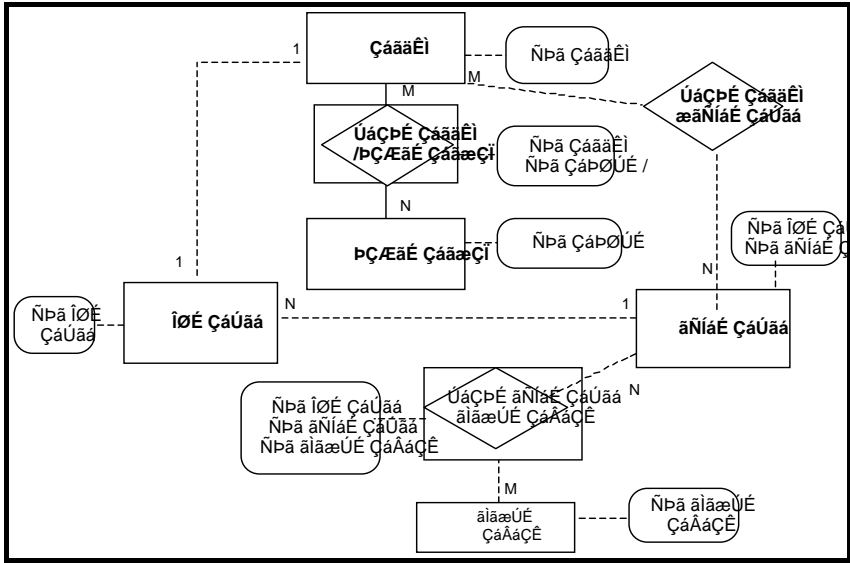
ÇáãäÊì

ÑÞã ÇáãäÊÌ

1

M

ÚáÇÞÉ ÇáãäÊÌ ÈãÑÍáÉ ÇáÚãá

M

ÚáÇÞÉ ÇáãäÊÌ /ÞÇÆãÉ ÇáãæÇÏ

ÑÞã ÇáãäÊÌ ÑÞã ÇáÞØÚÉ /

N

ÞÇÆãÉ ÇáãæÇÏ

ÑÞã ÇáÞØÚÉ

ÑÞã ÎØÉ ÇáÚ ÑÞã ãÑÍáÉ Ç

1

N

ÑÞã ÎØÉ ÇáÚãá

ÎØÉ ÇáÚãá

N

1

ãÑÍáÉ ÇáÚãá

ÑÞã ÎØÉ ÇáÚãá ÑÞã ãÑÍáÉ ÇáÚãá ÑÞã ãÌãæÚÉ ÇáÂáÇÊ

ÚáÇÞÉ ãÑÍáÉ ÇáÚãá ãÌãæÚÉ ÇáÂáÇÊ

N

M

ãÌãæÚÉ ÇáÂáÇÊ

ÑÞã ãÌãæÚÉ ÇáÂáÇÊ